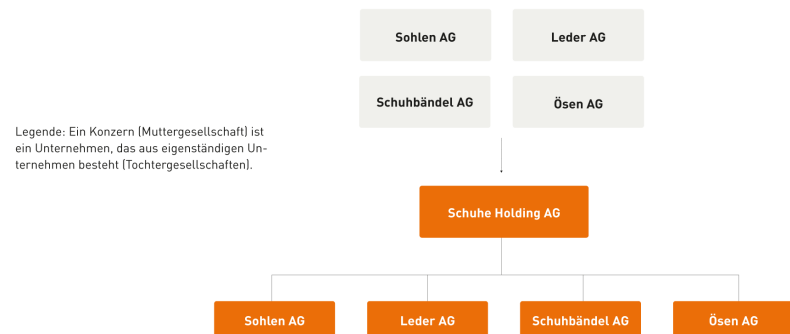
Sohlen AG

Leder AG

Schuhbändel AG

Ösen AG

Legende: Ein Konzern (Muttergesellschaft) ist ein Unternehmen, das aus eigenständigen Unternehmen besteht (Tochtergesellschaften).

Schuhe Holding AG

Sohlen AG

Leder AG

Schuhbändel AG

Ösen AG